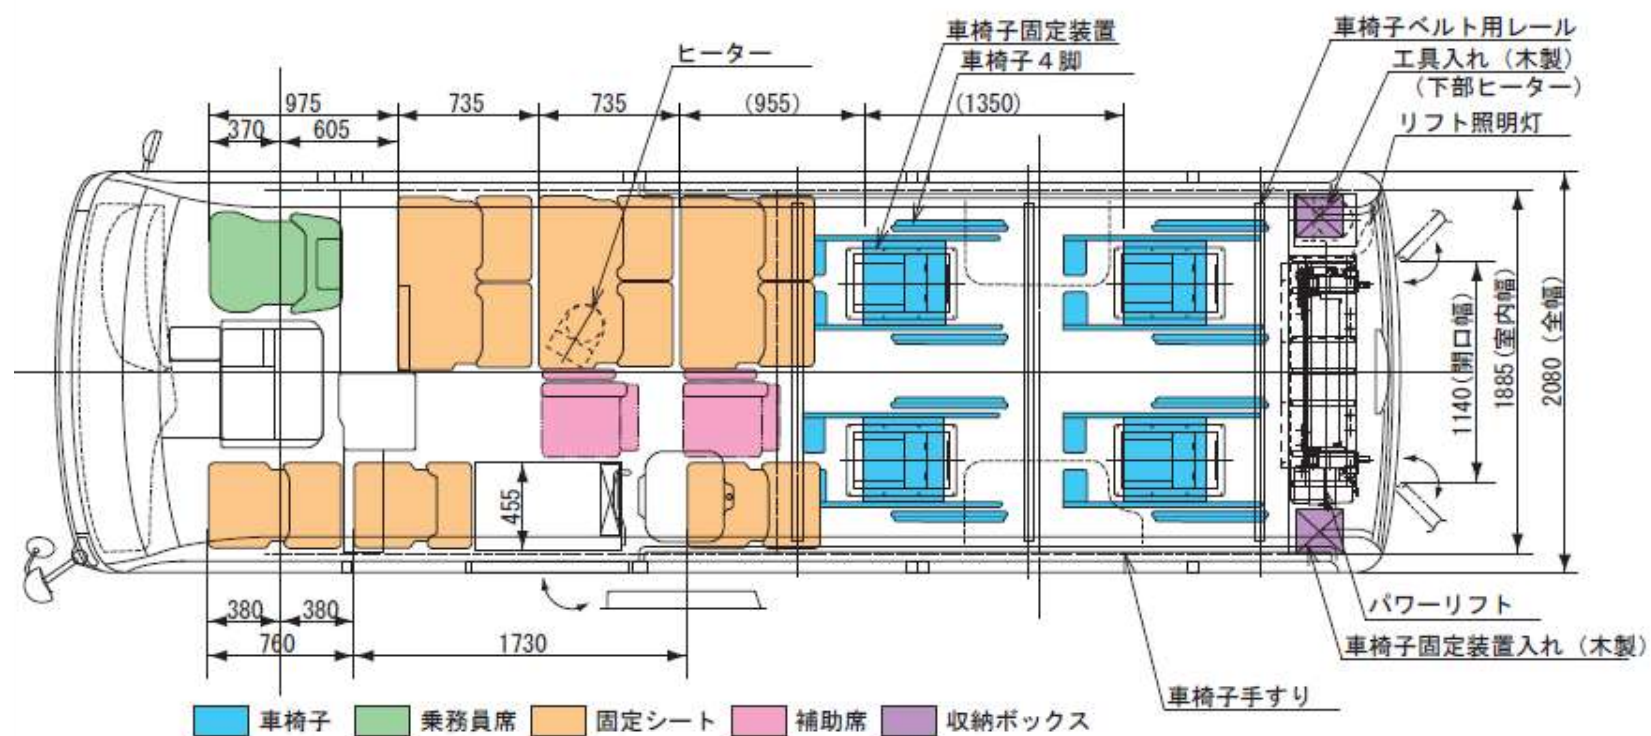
車椅子固定装置
車椅子４脚
ヒーター
車椅子ベルト用レール
工具入れ（木製）
（下部ヒーター）
リフト照明灯
975
735
735
(955)
(1350)
370
605
455
1140(開口幅)
1885(室内幅)
2080(全幅)
380
380
760
1730
パワーリフト
車椅子固定装置入れ（木製）
車椅子手すり
車椅子
乗務員席
固定シート
補助席
収納ボックス